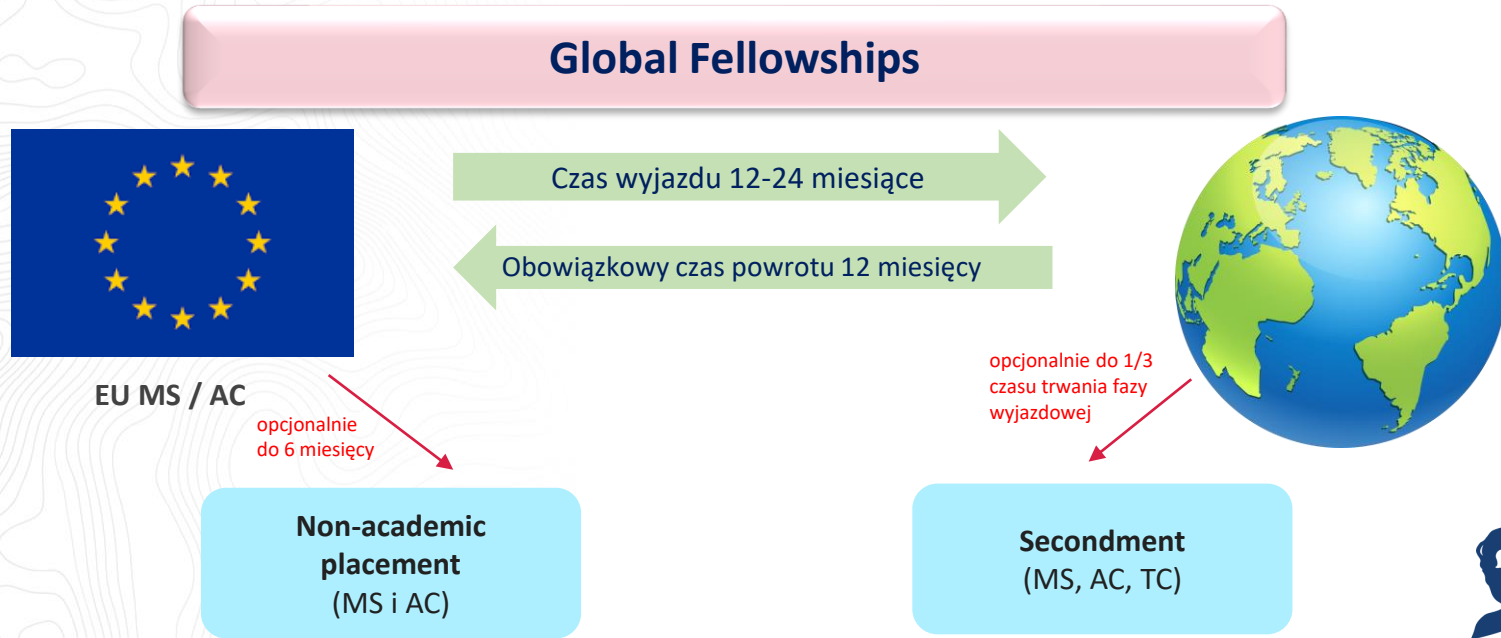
Global Fellowships

Czas wyjazdu 12-24 miesiące

Obowiązkowy czas powrotu 12 miesięcy

EU MS / AC

opcjonalnie do 6 miesięcy

opcjonalnie do 1/3 czasu trwania fazy wyjazdowej

Non-academic placement (MS i AC)

Secondment (MS, AC, TC)